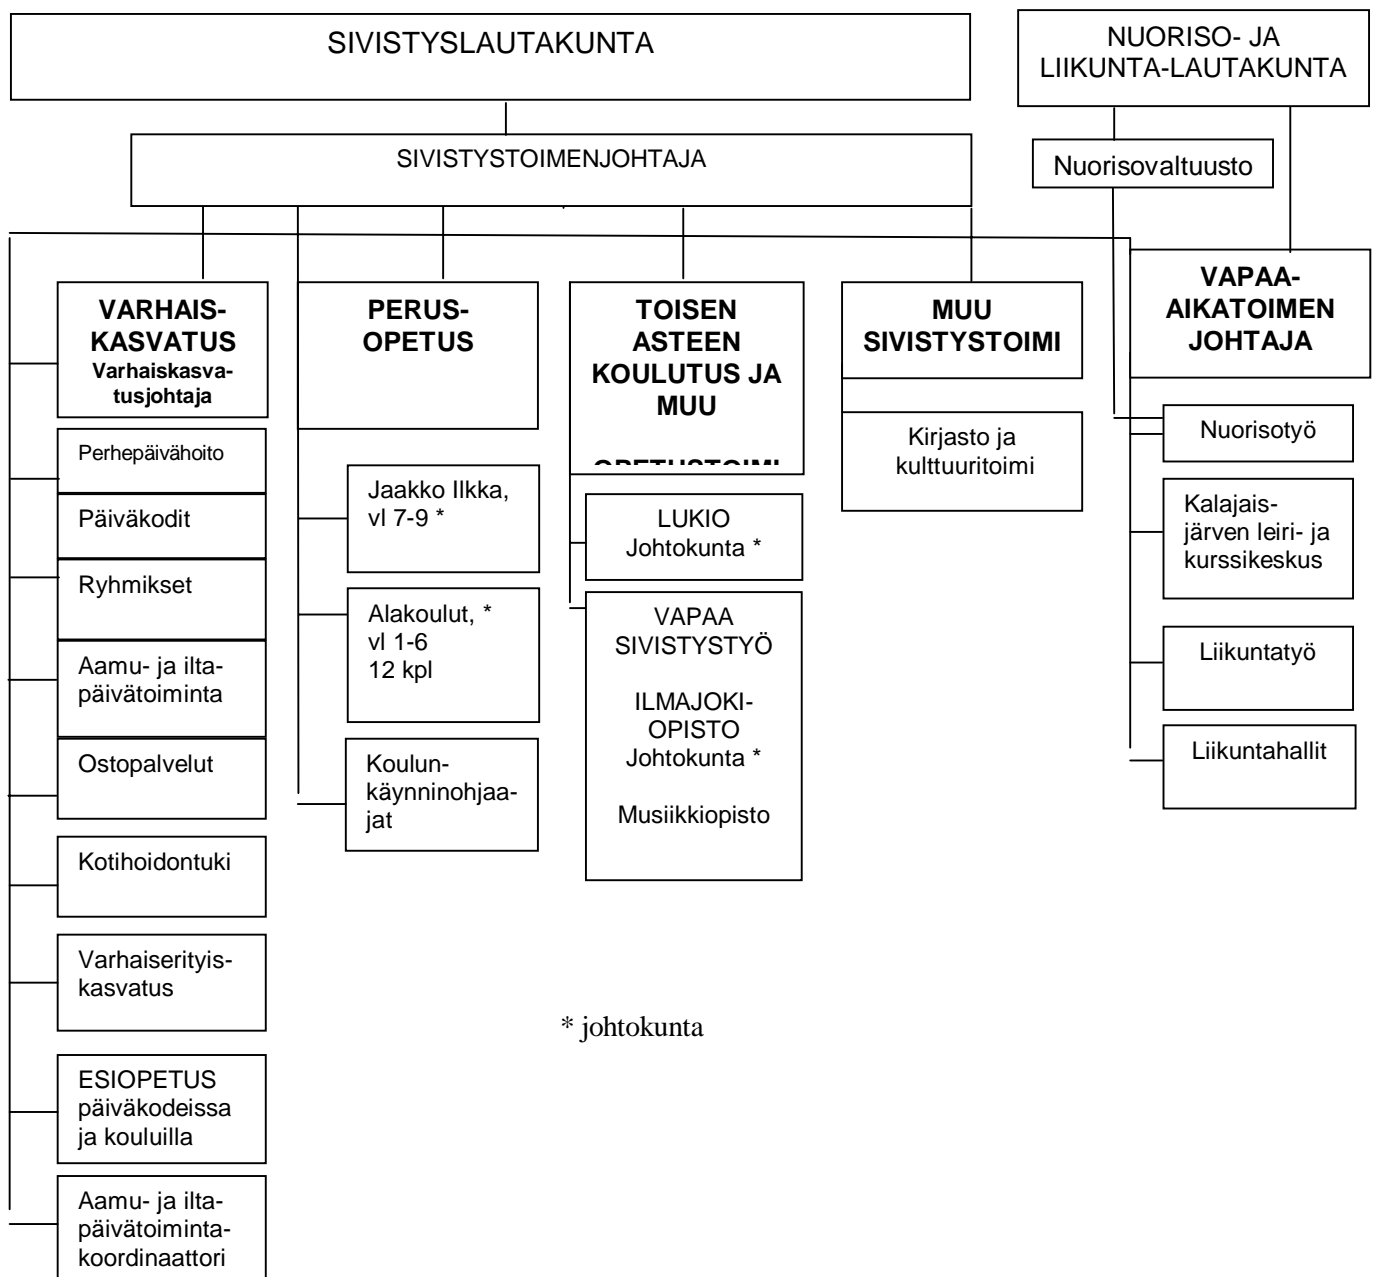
SIVISTYSLAUTAKUNTA

NUORISO- JA LIIKUNTA-LAUTAKUNTA

SIVISTYSTOIMENJOHTAJA

Nuorisovaltuusto

VARHAISKASVATUS
Varhaiskasvatusjohtaja

Perhepäivähoito

Päiväkodit

Ryhmikset

Aamu- ja iltapäivätoiminta

Ostopalvelut

Kotihoidontuki

Varhaiserityiskasvatus

ESIOPETUS päiväkodeissa ja kouluilla

Aamu- ja iltapäivätoimintakoordinaattori

PERUSOPETUS

Jaakko Ilkka, vl 7-9 *

Alakoulut, * vl 1-6 12 kpl

Koulunkäynninohjaajat

TOISEN ASTEEN KOULUTUS JA MUU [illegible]

LUKIO Johtokunta *

VAPAA SIVISTYSTYÖ

ILMAJOKI-OPISTO Johtokunta *

Musiikkiopisto

MUU SIVISTYSTOIMI

Kirjasto ja kulttuuritoimi

VAPAA-AIKATOIMEN JOHTAJA

Nuorisotyö

Kalajaisjärven leiri- ja kurssikeskus

Liikuntatyö

Liikuntahallit

* johtokunta